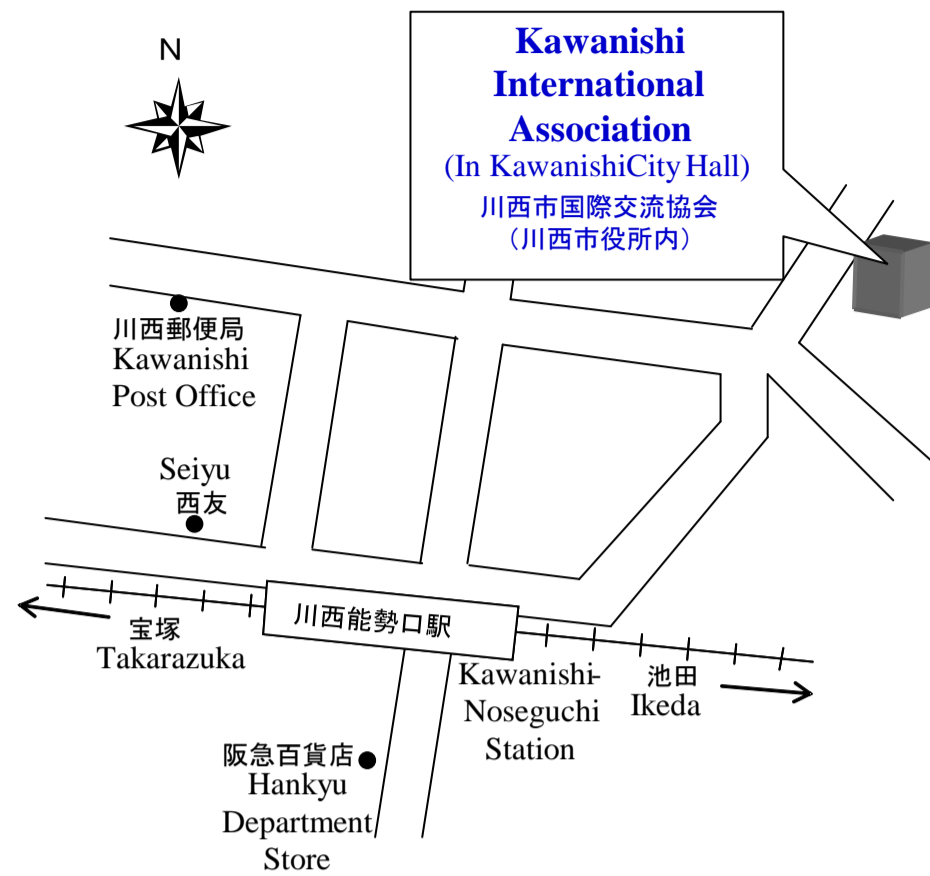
N

Kawanishi International Association
(In KawanishiCity Hall)
川西市国際交流協会
（川西市役所内）

川西郵便局
Kawanishi Post Office

Seiyu
西友

川西能勢口駅

宝塚
Takarazuka

Kawanishi-Noseguchi Station

池田
Ikeda

阪急百貨店
Hankyu Department Store